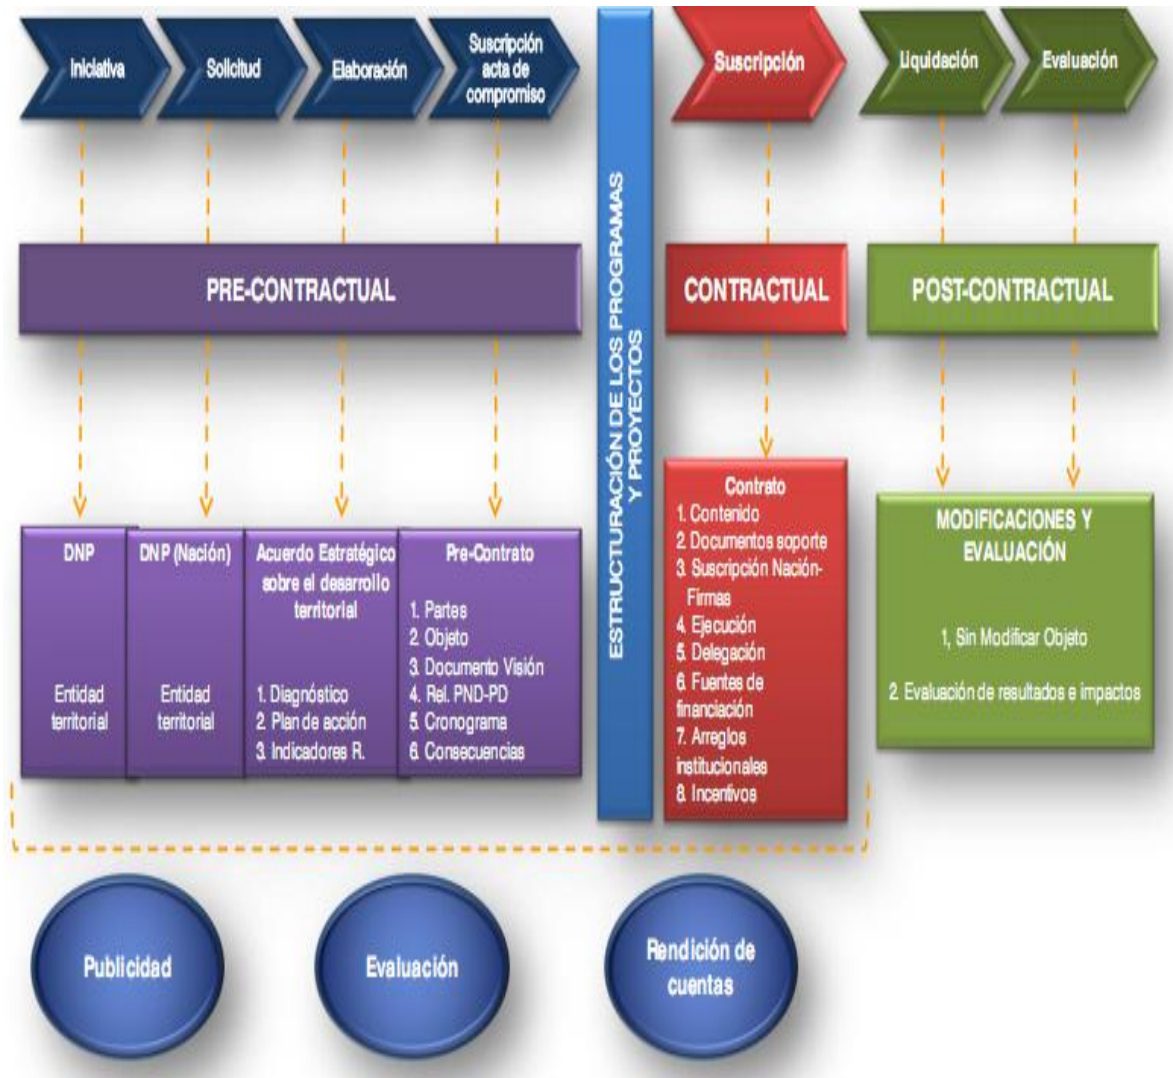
Iniciativa

Solicitud

Elaboración

Suscripción acta de compromiso

ESTRUCTURACIÓN DE LOS PROGRAMAS Y PROYECTOS

Suscripción

Liquidación

Evaluación

PRE-CONTRACTUAL

CONTRACTUAL

POST-CONTRACTUAL

DNP

Entidad territorial

DNP (Nación)

Entidad territorial

Acuerdo Estratégico sobre el desarrollo territorial

1. Diagnóstico
2. Plan de acción
3. Indicadores R.

Pre-Contrato

1. Partes
2. Objeto
3. Documento Visión
4. Rel. PND-PD
5. Cronograma
6. Consecuencias

Contrato
1. Contenido
2. Documentos soporte
3. Suscripción Nación-Firmas
4. Ejecución
5. Delegación
6. Fuentes de financiación
7. Arreglos institucionales
8. Incentivos

MODIFICACIONES Y EVALUACIÓN

1, Sin Modificar Objeto

2. Evaluación de resultados e impactos

Publicidad

Evaluación

Rendición de cuentas